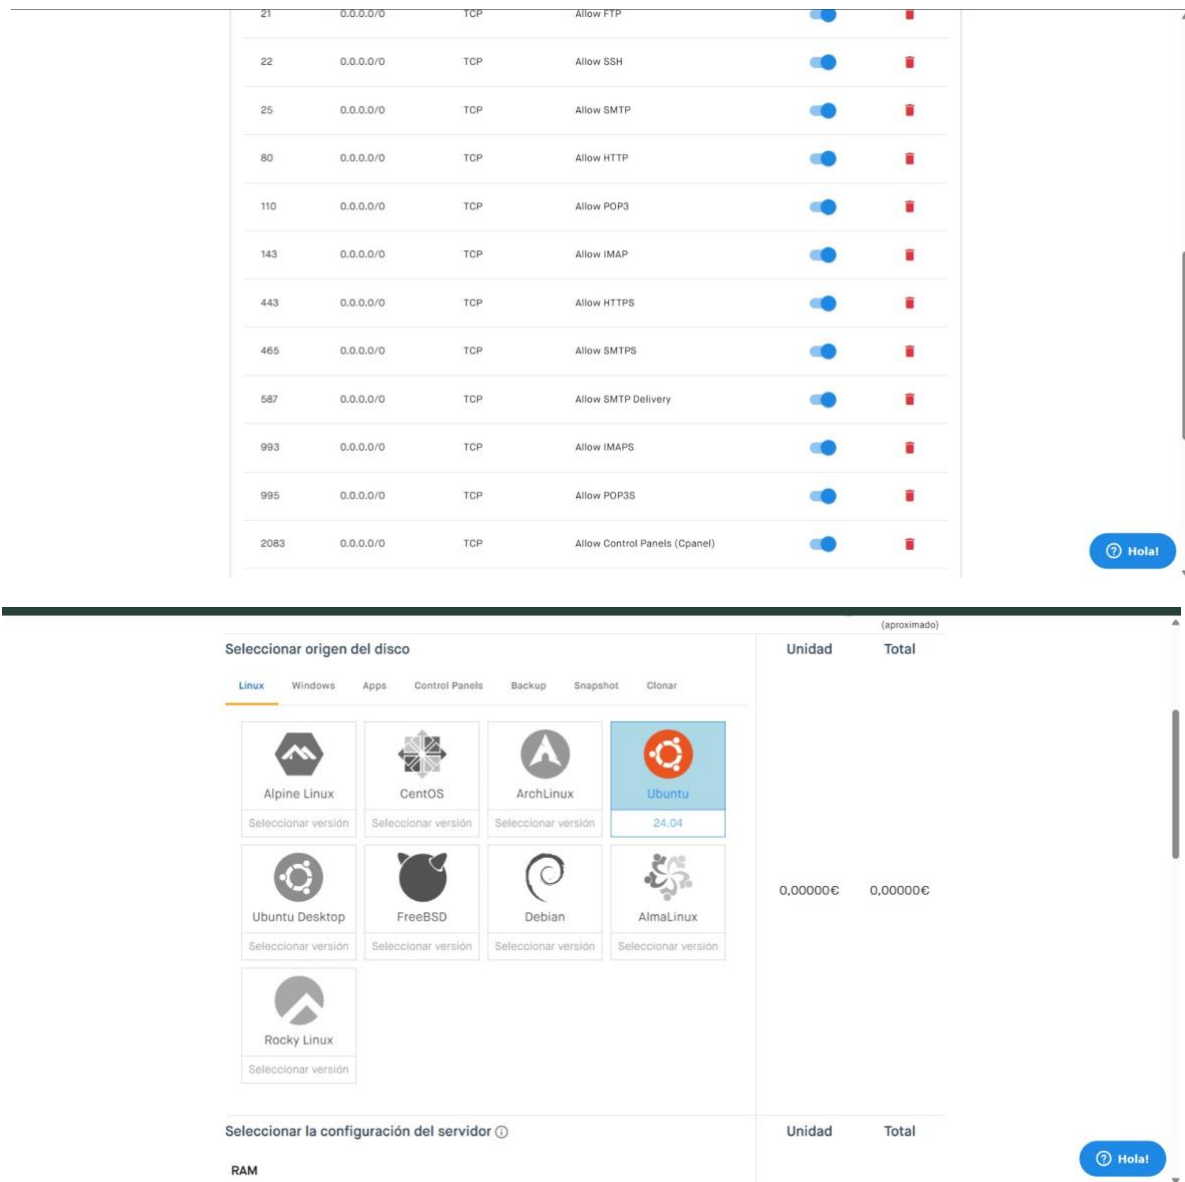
| 21 | 0.0.0.0/0 | TCP | Allow FTP |
|---|---|---|---|
| 22 | 0.0.0.0/0 | TCP | Allow SSH |
| 25 | 0.0.0.0/0 | TCP | Allow SMTP |
| 80 | 0.0.0.0/0 | TCP | Allow HTTP |
| 110 | 0.0.0.0/0 | TCP | Allow POP3 |
| 143 | 0.0.0.0/0 | TCP | Allow IMAP |
| 443 | 0.0.0.0/0 | TCP | Allow HTTPS |
| 465 | 0.0.0.0/0 | TCP | Allow SMTPS |
| 587 | 0.0.0.0/0 | TCP | Allow SMTP Delivery |
| 993 | 0.0.0.0/0 | TCP | Allow IMAPS |
| 995 | 0.0.0.0/0 | TCP | Allow POP3S |
| 2083 | 0.0.0.0/0 | TCP | Allow Control Panels (Cpanel) |

Hola!

(aproximado)

Seleccionar origen del disco

Unidad Total

Linux Windows Apps Control Panels Backup Snapshot Clonar

Alpine Linux
Seleccionar versión

CentOS
Seleccionar versión

ArchLinux
Seleccionar versión

Ubuntu
24.04

Ubuntu Desktop
Seleccionar versión

FreeBSD
Seleccionar versión

Debian
Seleccionar versión

AlmaLinux
Seleccionar versión

Rocky Linux
Seleccionar versión

0,00000€ 0,00000€

Seleccionar la configuración del servidor

Unidad Total

RAM

Hola!